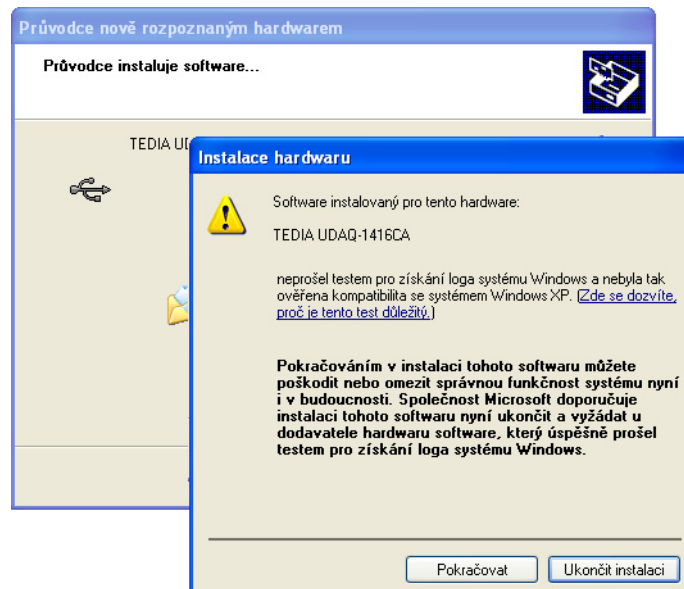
Průvodce nově rozpoznaným hardwarem

Průvodce instaluje software...

TEDIA UD

Instalace hardwaru

Software instalovaný pro tento hardware:

TEDIA UDAQ-1416CA

neprošel testem pro získání loga systému Windows a nebyla tak ověřena kompatibilita se systémem Windows XP. (Zde se dozvíte, proč je tento test důležitý.)

Pokračováním v instalaci tohoto softwaru můžete poškodit nebo omezit správnou funkčnost systému nyní i v budoucnosti. Společnost Microsoft doporučuje instalaci tohoto softwaru nyní ukončit a vyžádat u dodavatele hardwaru software, který úspěšně prošel testem pro získání loga systému Windows.

Pokračovat

Ukončit instalaci